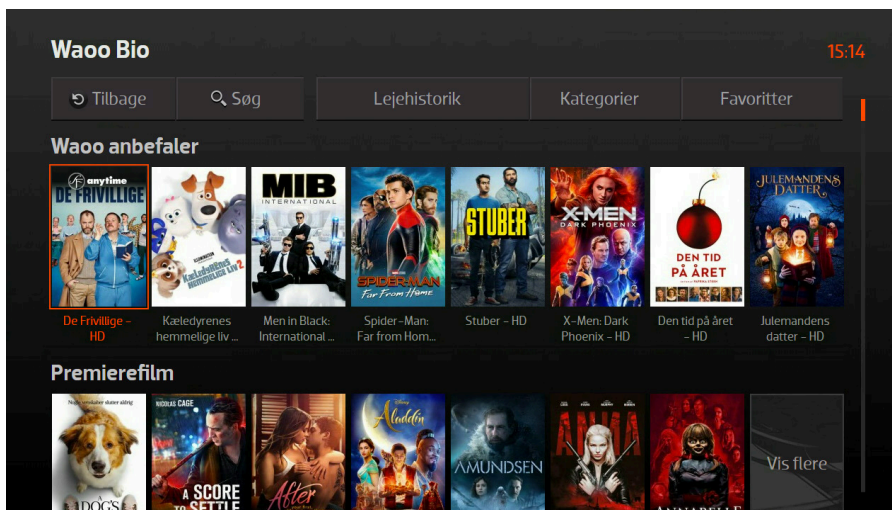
Waoo Bio

15:14

Tilbage

Søg

Lejehistorik

Kategorier

Favoritter

Waoo anbefaler

anytime
DE FRIVILLIGE

Kæledyrenes hemmelige liv 2

MIB INTERNATIONAL

SPIDER-MAN Far From Home

STUBER

X-MEN DARK PHOENIX

DEN TID PÅ ÅRET

JULEMANDENS DATTER

De Frivillige – HD

Kæledyrenes hemmelige liv ...

Men in Black: International ...

Spider-Man: Far from Hom...

Stuber – HD

X-Men: Dark Phoenix – HD

Den tid på året – HD

Julemandens datter – HD

Premierefilm

NICOLAS CAGE

A SCORE TO SETTLE

After

Aladdin

AMUNDSEN

ANNA

Vis flere